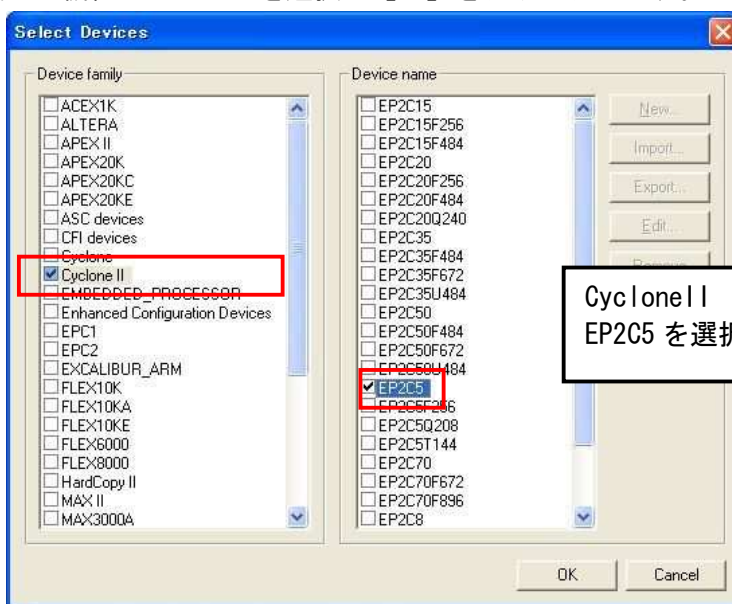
Select Devices

Device family
ACEX1K
ALTERA
APEX II
APEX20K
APEX20KC
APEX20KE
ASC devices
CFI devices
Cyclone
Cyclone II
EMBEDDED_PROCESSOR
Enhanced Configuration Devices
EPC1
EPC2
EXCALIBUR_ARM
FLEX10K
FLEX10KA
FLEX10KE
FLEX6000
FLEX8000
HardCopy II
MAX II
MAX3000A

Device name
EP2C15
EP2C15F256
EP2C15F484
EP2C20
EP2C20F256
EP2C20F484
EP2C20Q240
EP2C35
EP2C35F484
EP2C35F672
EP2C35U484
EP2C50
EP2C50F484
EP2C50F672
EP2C50U484
EP2C5
EP2C5F256
EP2C5Q208
EP2C5T144
EP2C70
EP2C70F672
EP2C70F896
EP2C8

New...
Import...
Export...
Edit...
Remove

CycloneII
EP2C5 を選択

OK
Cancel